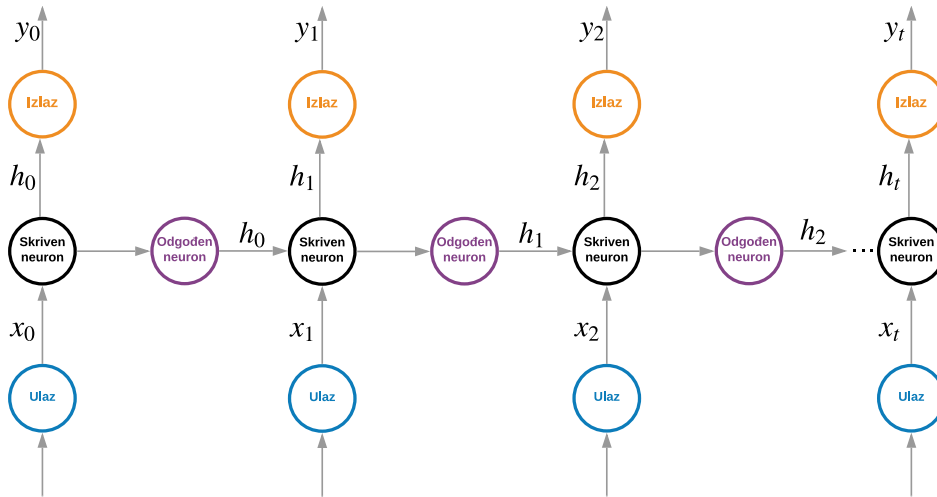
$y_0$
Izlaz
$h_0$
Skriven neuron
Odgođen neuron
$h_0$
$x_0$
Ulaz

$y_1$
Izlaz
$h_1$
Skriven neuron
Odgođen neuron
$h_1$
$x_1$
Ulaz

$y_2$
Izlaz
$h_2$
Skriven neuron
Odgođen neuron
$h_2$
$x_2$
Ulaz

...

$y_t$
Izlaz
$h_t$
Skriven neuron
$x_t$
Ulaz